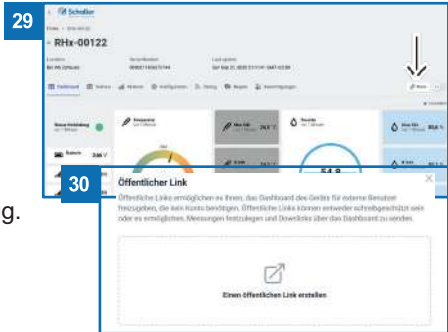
29

Schaller

RHx-00122

54.8

g.

30

Öffentlicher Link

Öffentliche Links ermöglichen es Ihnen, das Dashboard des Geräts für externe Benutzer freizugeben, die kein Konto benötigen. Öffentliche Links können entweder schreibgeschützt sein oder es ermöglichen, Messungen festzulegen und Downloads über das Dashboard zu senden.

Einen öffentlichen Link erstellen